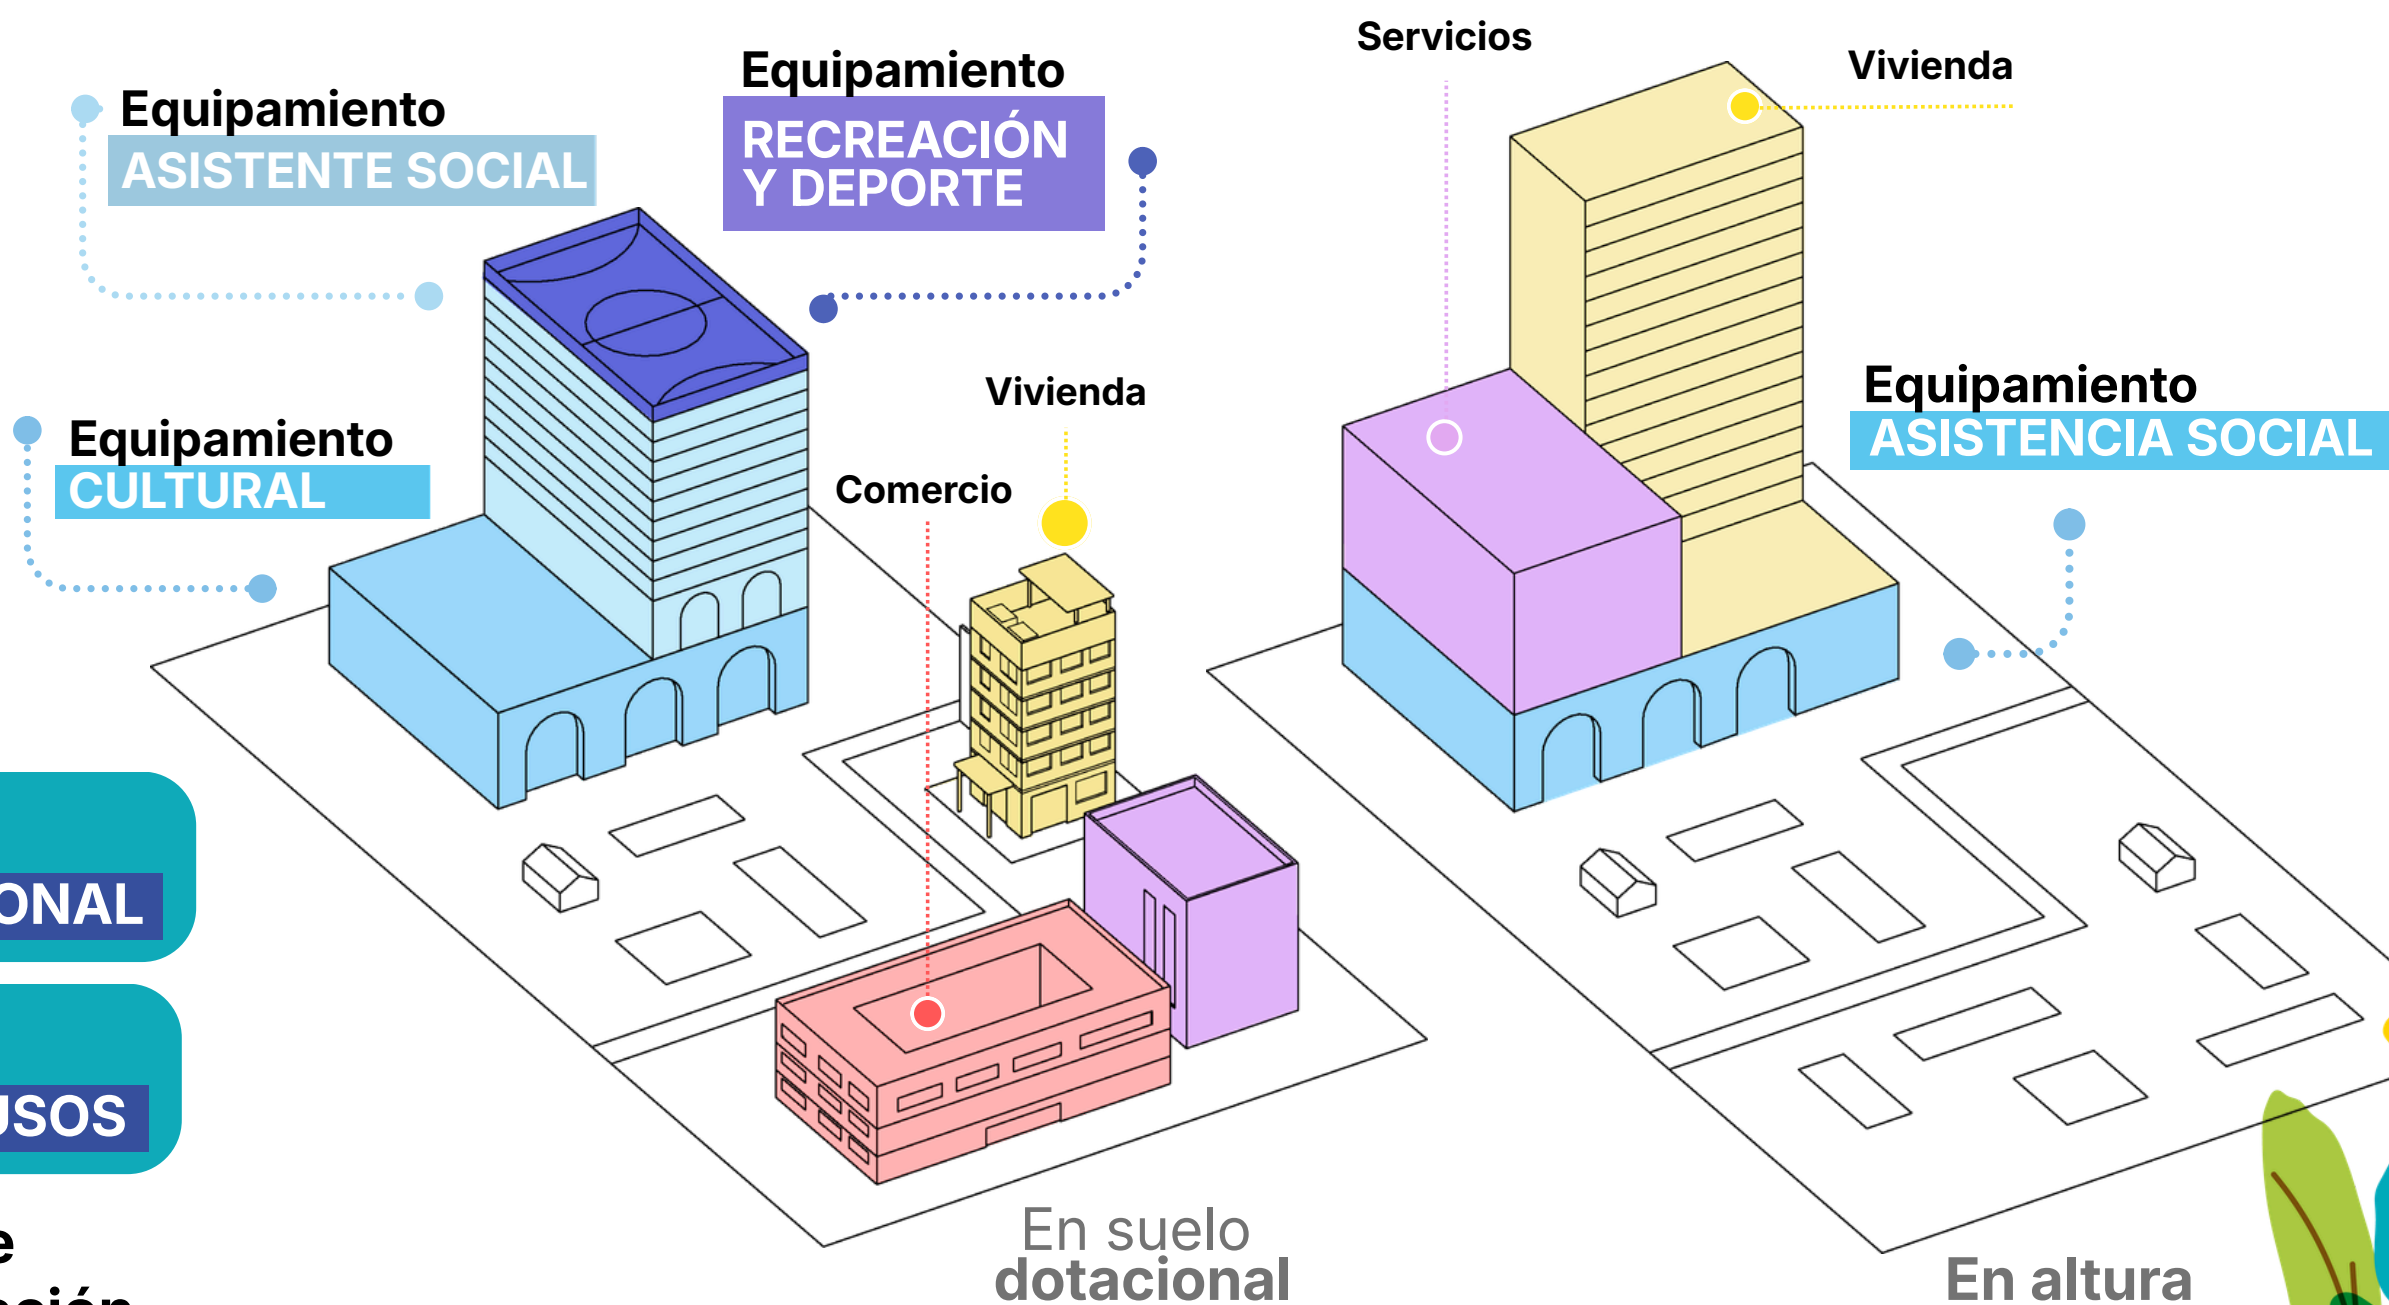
Equipamiento
ASISTENTE SOCIAL

Equipamiento
RECREACIÓN Y DEPORTE

Servicios

Vivienda

Equipamiento
CULTURAL

Vivienda

Comercio

Equipamiento
ASISTENCIA SOCIAL

ONAL

USOS

e
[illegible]

En suelo
dotacional

En altura